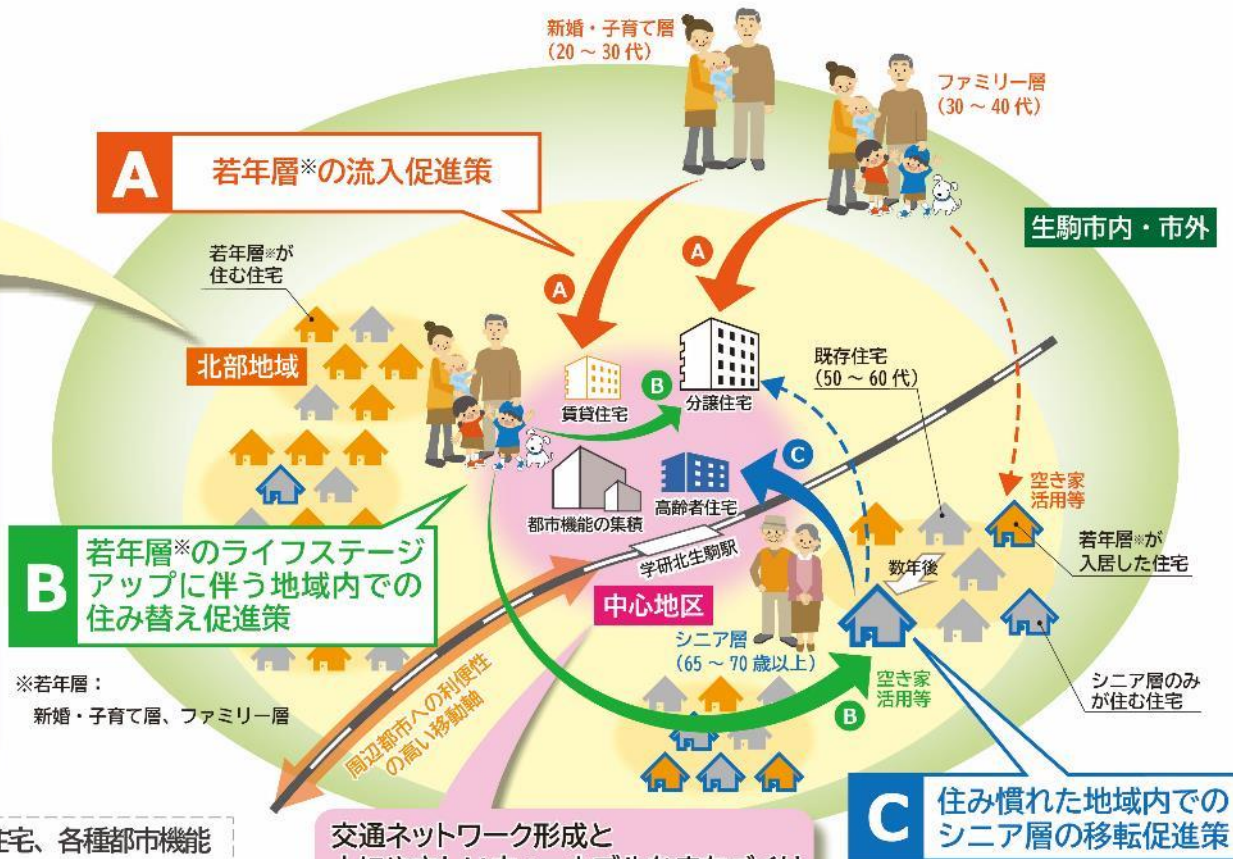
新婚・子育て層
(20 ～ 30 代)

ファミリー層
(30 ～ 40 代)

A 若年層※の流入促進策

生駒市内・市外

若年層※が住む住宅

北部地域

A

A

既存住宅
(50 ～ 60 代)

賃貸住宅

B

分譲住宅

C

都市機能の集積

高齢者住宅

空き家活用等

若年層※が入居した住宅

B 若年層※のライフステージアップに伴う地域内での住み替え促進策

学研北生駒駅

数年後

中心地区

シニア層
(65 ～ 70 歳以上)

※若年層：
新婚・子育て層、ファミリー層

空き家活用等

シニア層のみが住む住宅

B

周辺都市への利便性の高い移動軸

住宅、各種都市機能

交通ネットワーク形成と
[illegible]

C 住み慣れた地域内でのシニア層の移転促進策